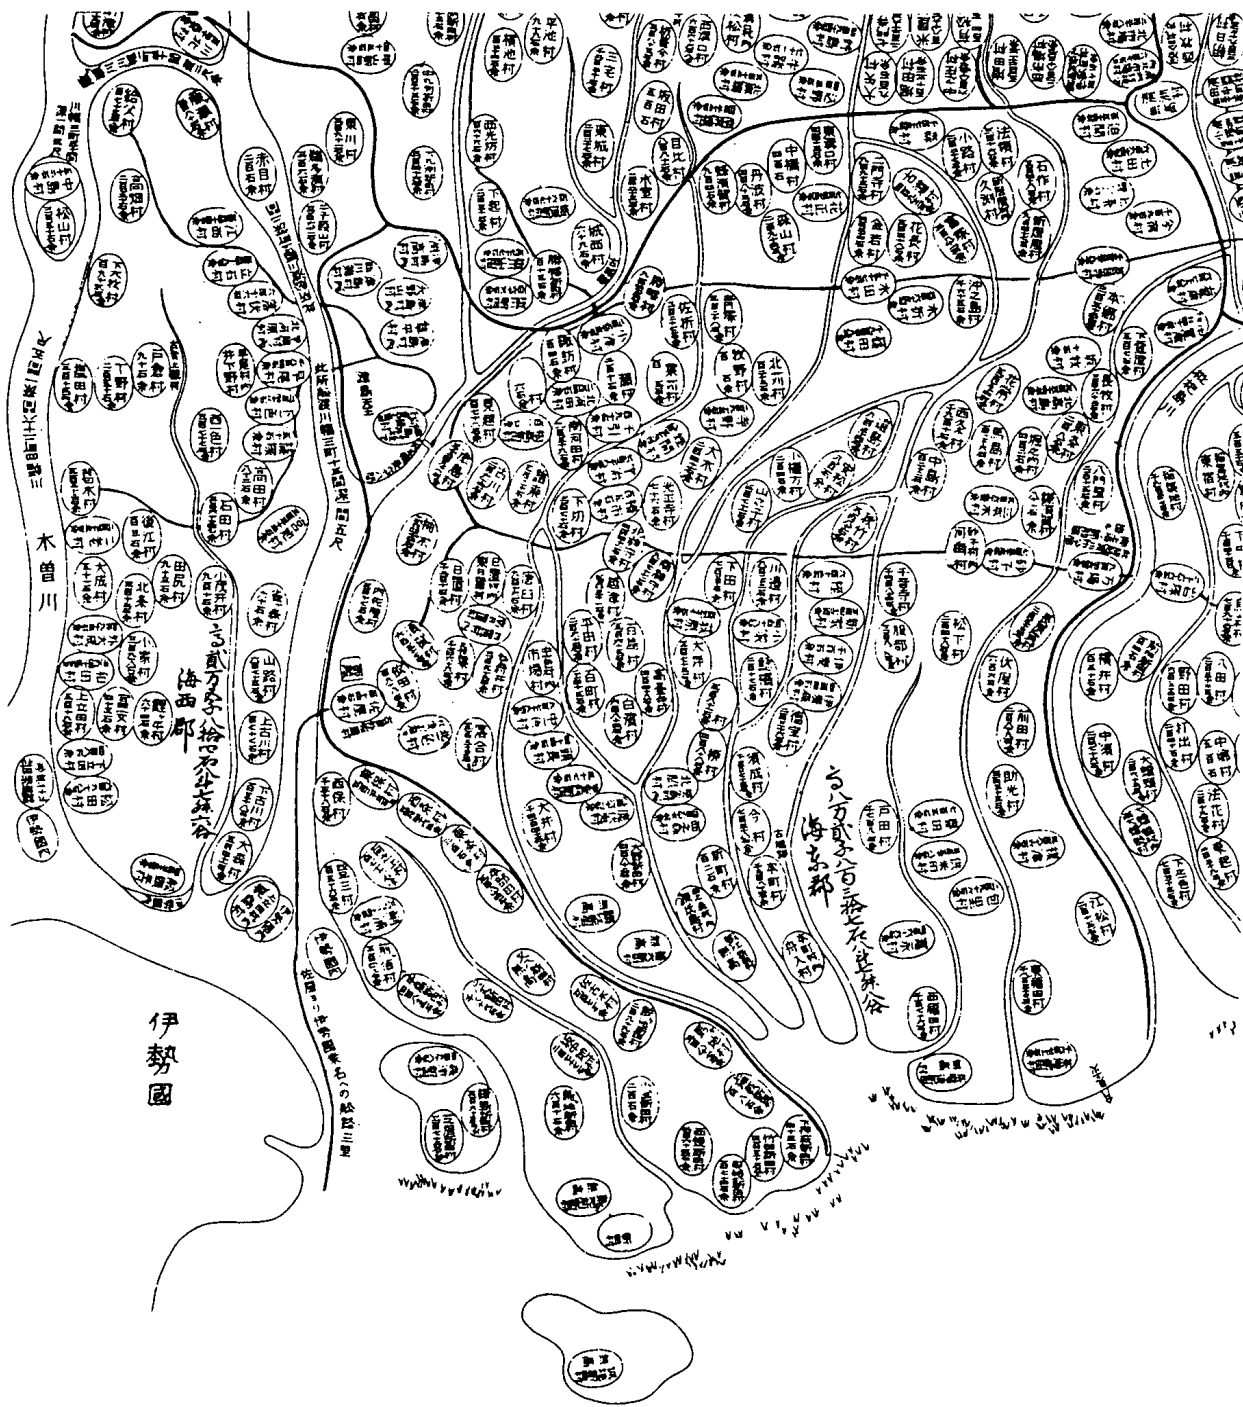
伊勢國

木曽川

海西郡

海東郡

高田村
松山村
戸倉村
西條村
赤目村
東川村
中村
高木村
石田村
大成村
北条村
上古川村
下古川村
大野村
東條村
西保村
下田村
大井村
市場村
戸田村
今村
法花村
中須村
野田村
助光村
伏屋村
松下村
中島村
大木村
佐折村
北川村
東宮村
小路村
法師村
石作村
丹羽村
中組村
城西村
金岩村
花長村
江松村
八田村
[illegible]